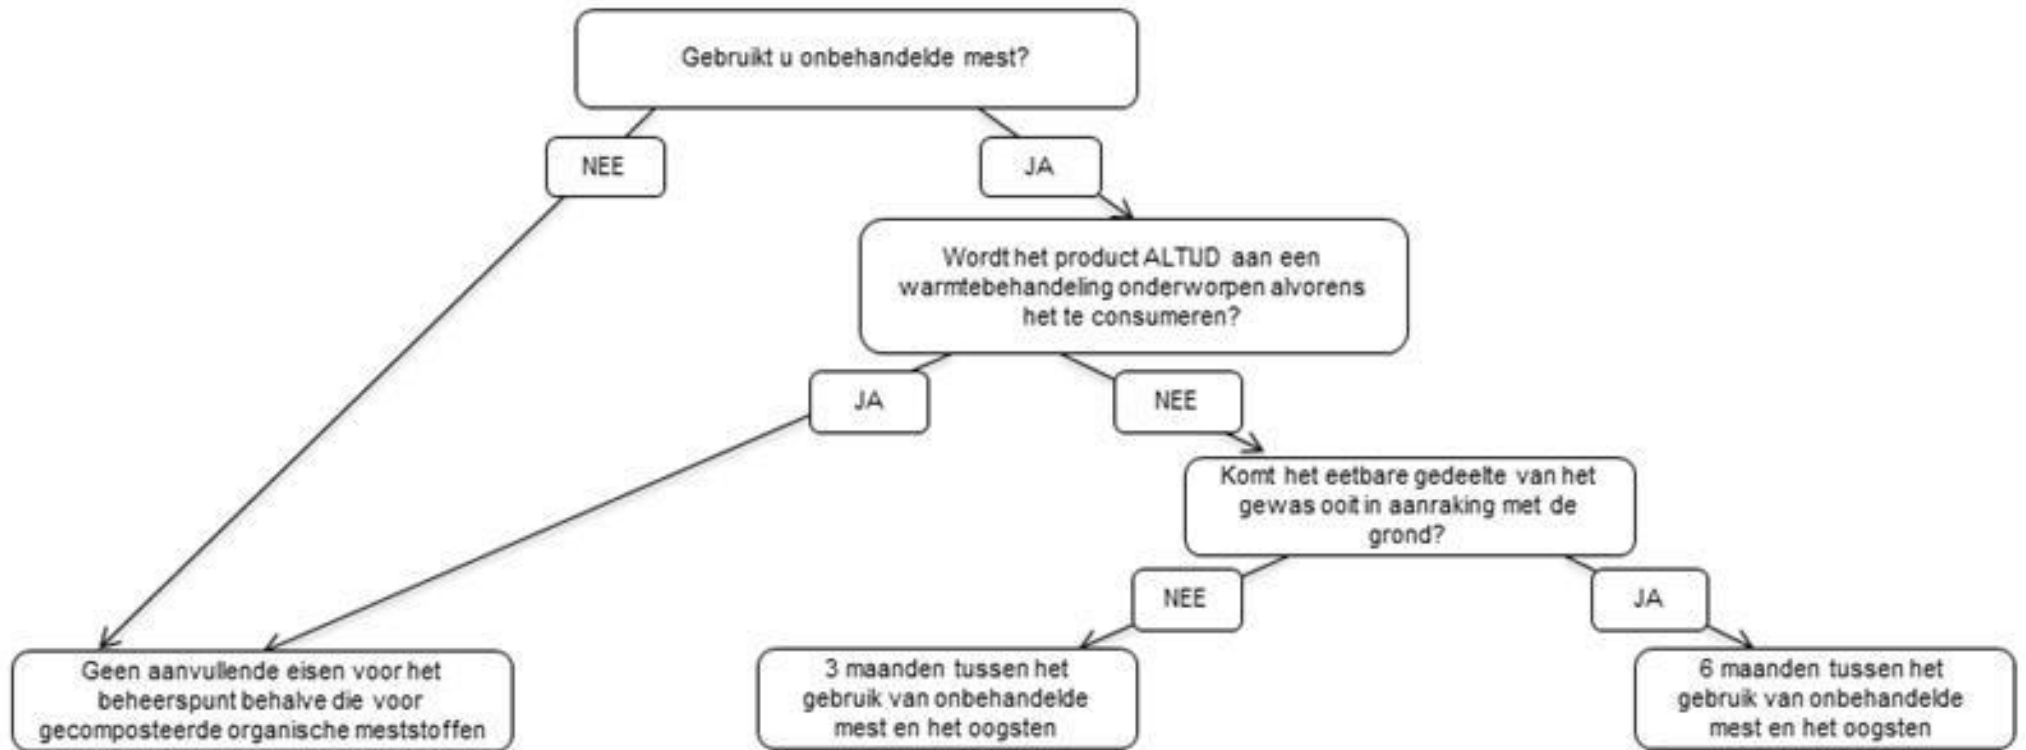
Gebruikt u onbehandelde mest?

NEE

JA

Wordt het product ALTIJD aan een warmtebehandeling onderworpen alvorens het te consumeren?

JA

NEE

Komt het eetbare gedeelte van het gewas ooit in aanraking met de grond?

NEE

JA

Geen aanvullende eisen voor het beheerspunt behalve die voor gecomposteerde organische meststoffen

3 maanden tussen het gebruik van onbehandelde mest en het oogsten

6 maanden tussen het gebruik van onbehandelde mest en het oogsten